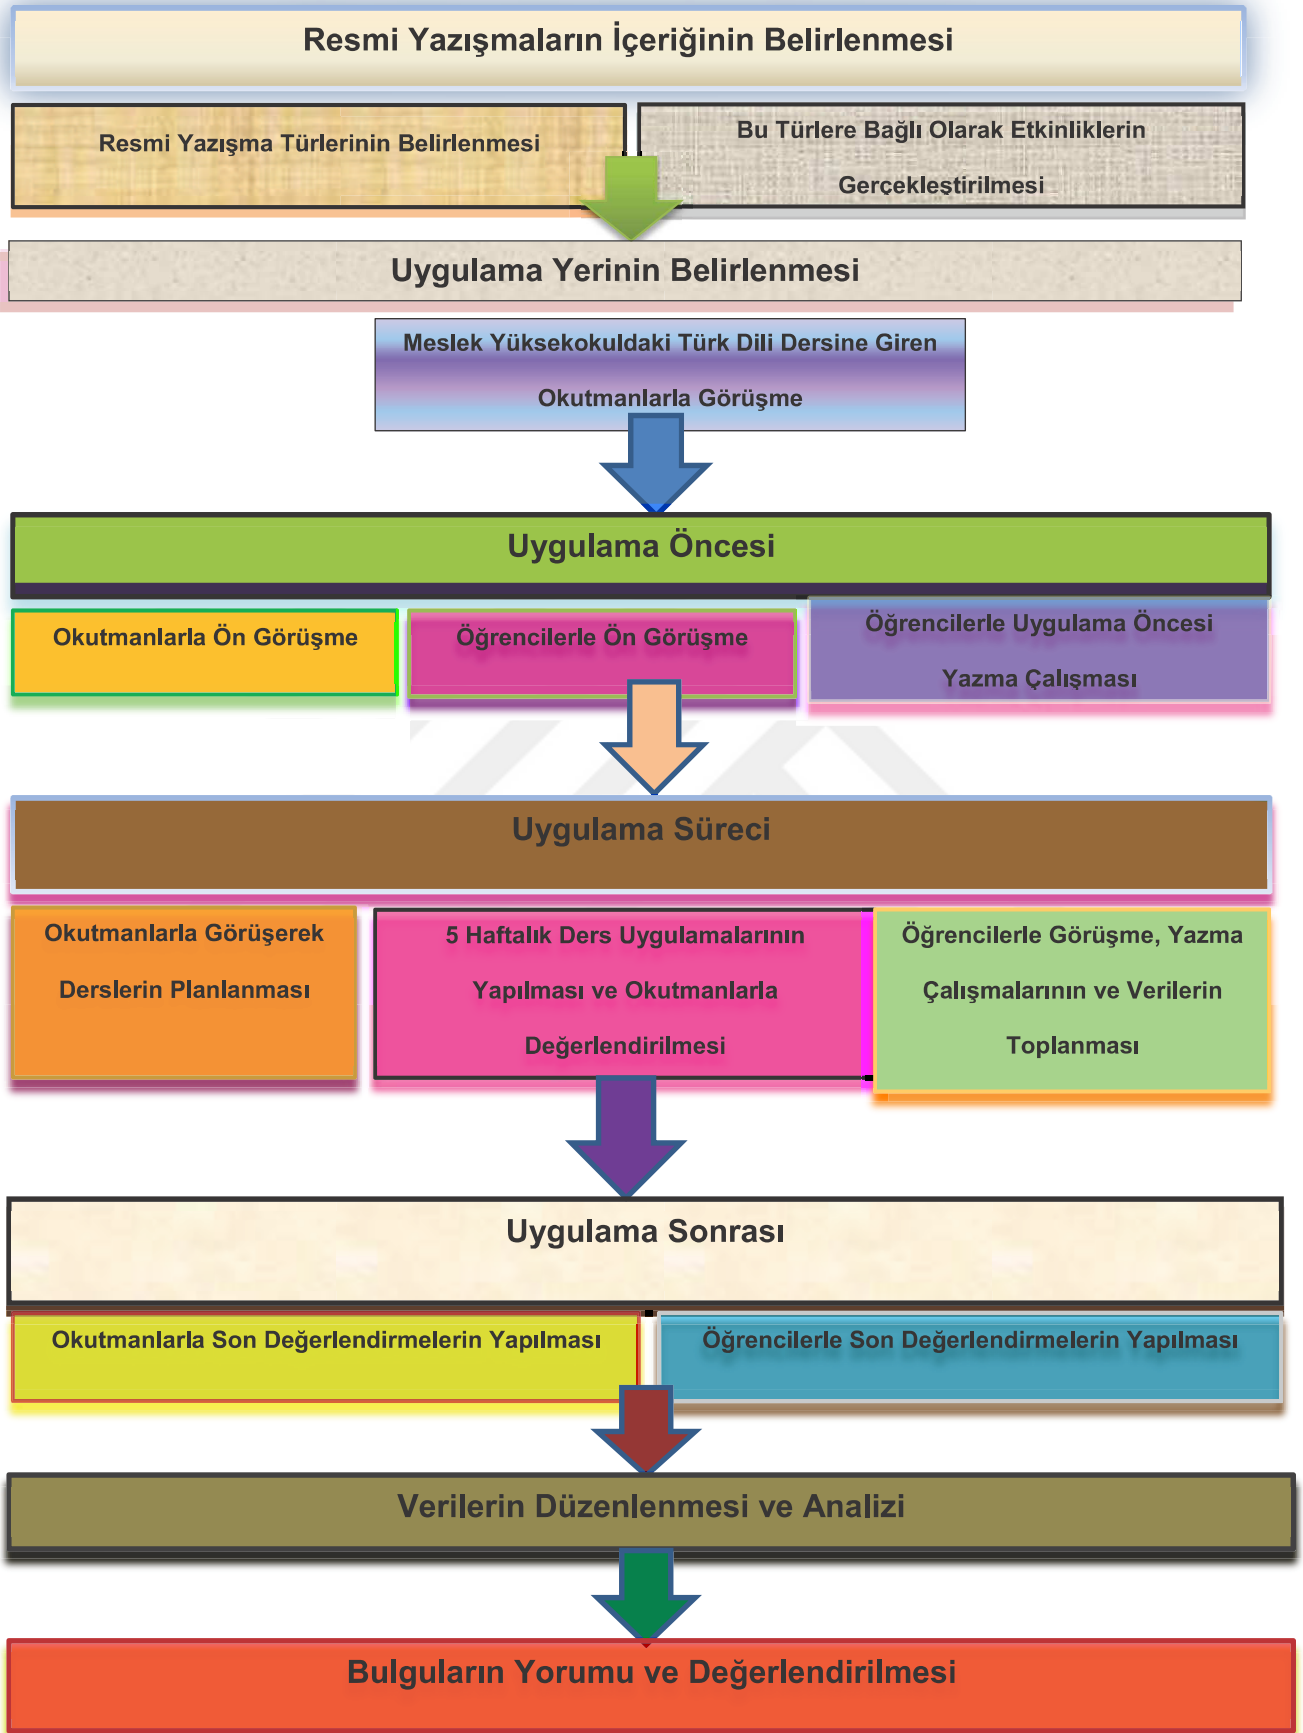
Resmi Yazışmaların İçeriğinin Belirlenmesi

Resmi Yazışma Türlerinin Belirlenmesi

Bu Türlere Bağlı Olarak Etkinliklerin Gerçekleştirilmesi

Uygulama Yerinin Belirlenmesi

Meslek Yüksekokuldaki Türk Dili Dersine Giren Okutmanlarla Görüşme

Uygulama Öncesi

Okutmanlarla Ön Görüşme

Öğrencilerle Ön Görüşme

Öğrencilerle Uygulama Öncesi Yazma Çalışması

Uygulama Süreci

Okutmanlarla Görüşerek Derslerin Planlanması

5 Haftalık Ders Uygulamalarının Yapılması ve Okutmanlarla Değerlendirilmesi

Öğrencilerle Görüşme, Yazma Çalışmalarının ve Verilerin Toplanması

Uygulama Sonrası

Okutmanlarla Son Değerlendirmelerin Yapılması

Öğrencilerle Son Değerlendirmelerin Yapılması

Verilerin Düzenlenmesi ve Analizi

Bulguların Yorumu ve Değerlendirilmesi